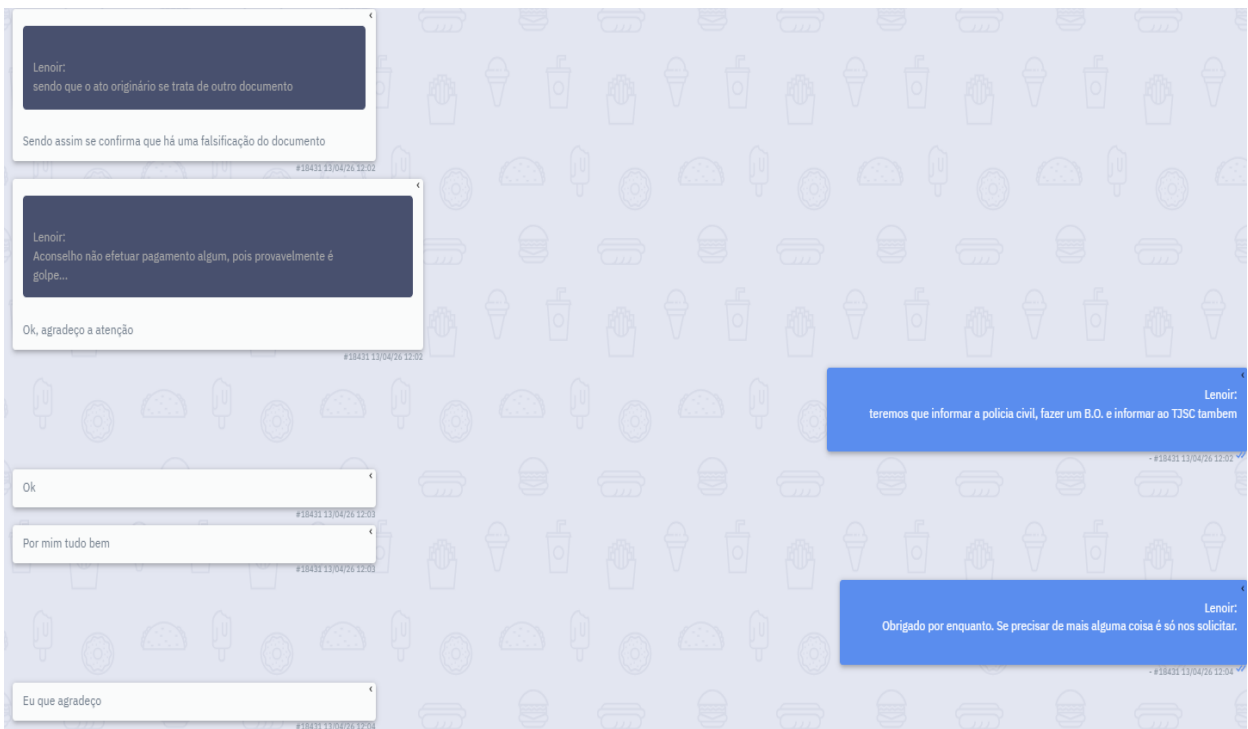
Lenoir:
sendo que o ato originário se trata de outro documento

Sendo assim se confirma que há uma falsificação do documento

#18431 13/04/26 12:02

Lenoir:
Aconselho não efetuar pagamento algum, pois provavelmente é golpe...

Ok, agradeço a atenção

#18431 13/04/26 12:02

Lenoir:
teremos que informar a policia civil, fazer um B.O. e informar ao TJSC tambem

- #18431 13/04/26 12:02

Ok

#18431 13/04/26 12:03

Por mim tudo bem

#18431 13/04/26 12:03

Lenoir:
Obrigado por enquanto. Se precisar de mais alguma coisa é só nos solicitar.

- #18431 13/04/26 12:04

Eu que agradeço

#18431 13/04/26 12:04